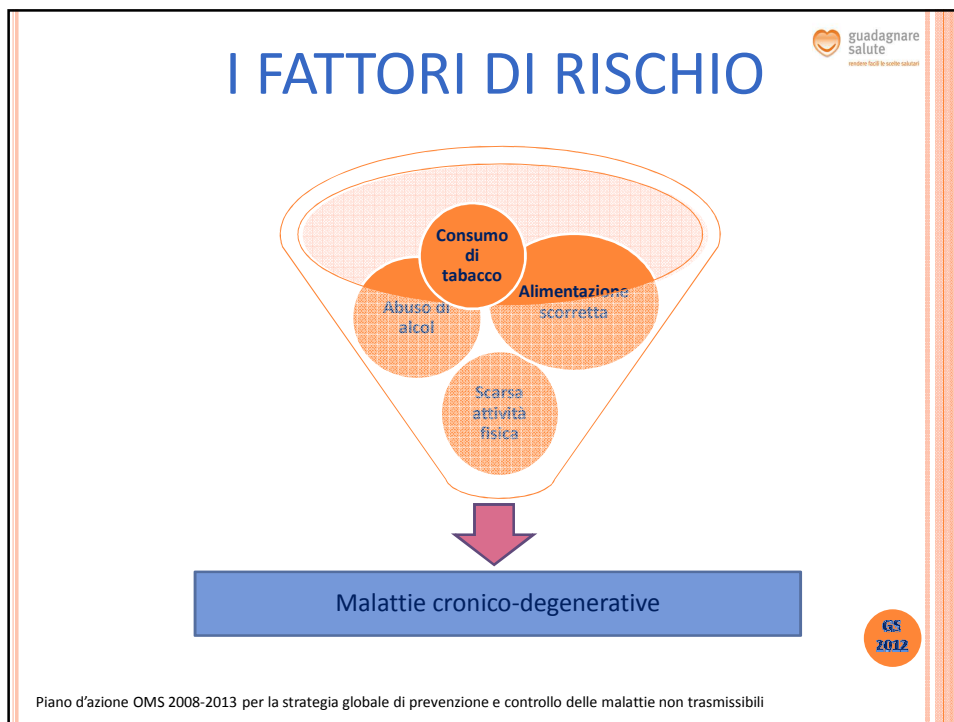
I FATTORI DI RISCHIO

guadagnare salute
rendere facili le scelte salutari

Consumo di tabacco

Abuso di alcol

Alimentazione scorretta

Scarsa attività fisica

Malattie cronico-degenerative

GS 2012

Piano d'azione OMS 2008-2013 per la strategia globale di prevenzione e controllo delle malattie non trasmissibili